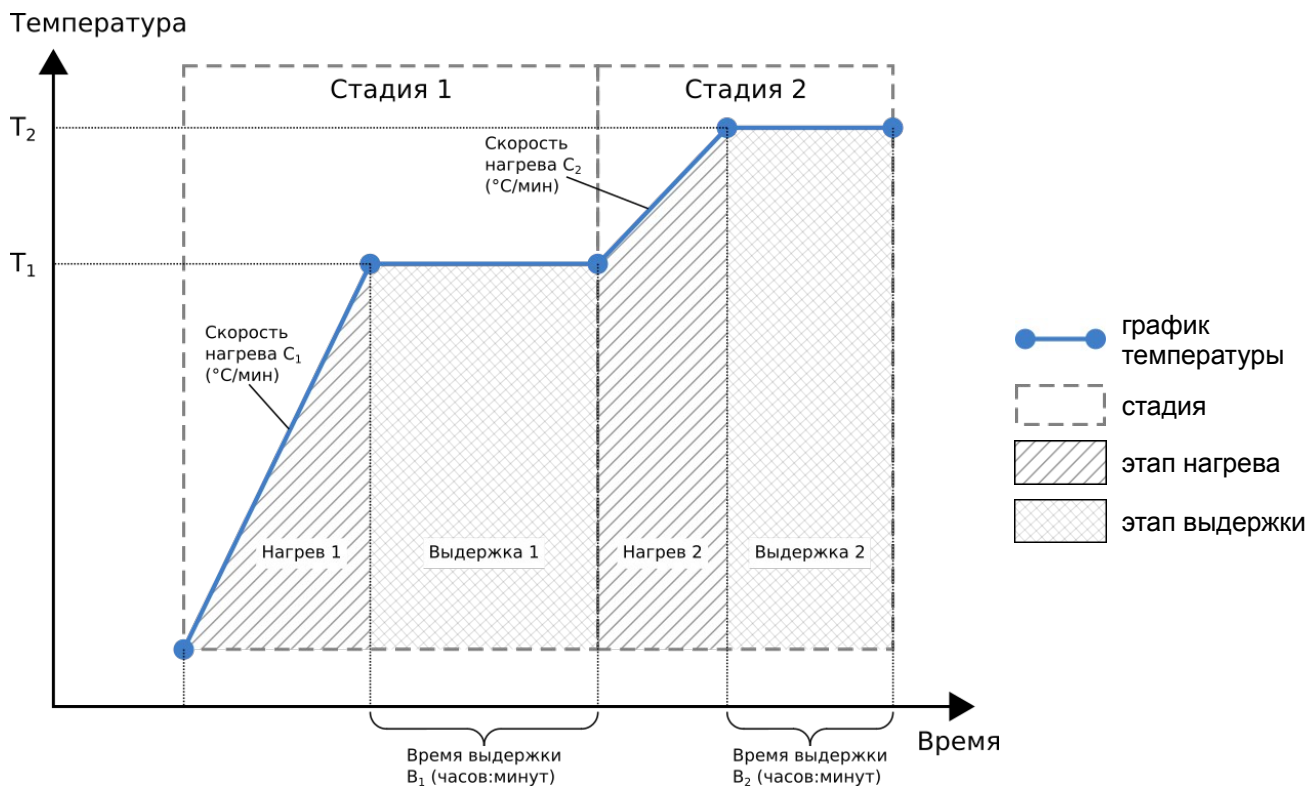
Температура

Стадия 1

Стадия 2

$T_2$

$T_1$

Скорость нагрева $C_2$ (°C/мин)

Скорость нагрева $C_1$ (°C/мин)

Нагрев 1

Выдержка 1

Нагрев 2

Выдержка 2

Время

Время выдержки $B_1$ (часов:минут)

Время выдержки $B_2$ (часов:минут)

график температуры

стадия

этап нагрева

этап выдержки